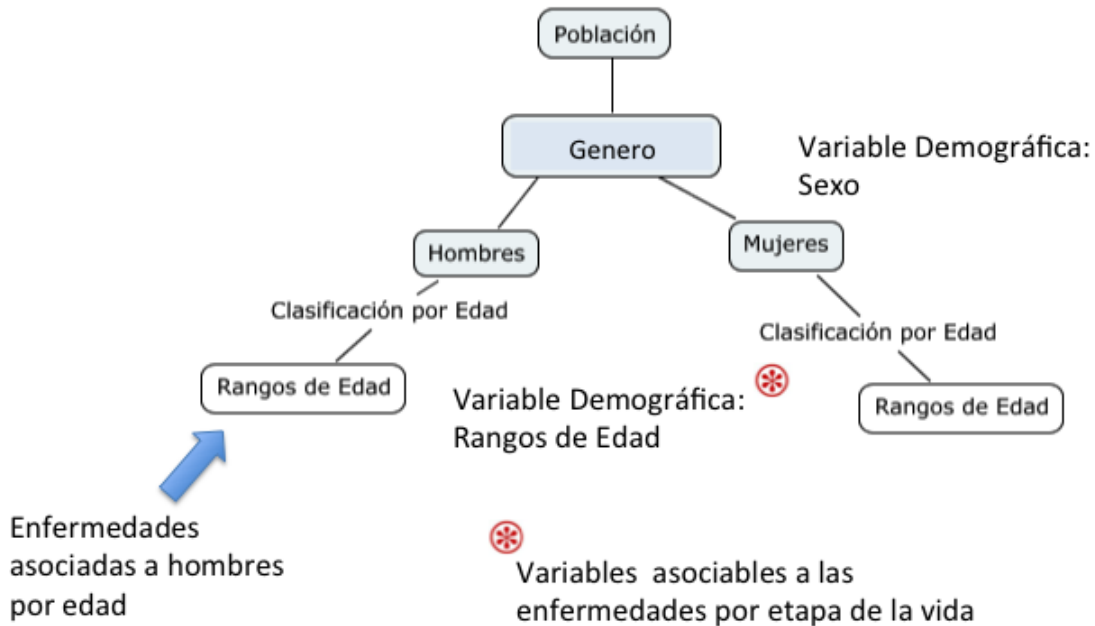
Población

Genero

Variable Demográfica: Sexo

Hombres

Mujeres

Clasificación por Edad

Clasificación por Edad

Rangos de Edad

Variable Demográfica: Rangos de Edad

Rangos de Edad

Enfermedades asociadas a hombres por edad

Variables asociables a las enfermedades por etapa de la vida